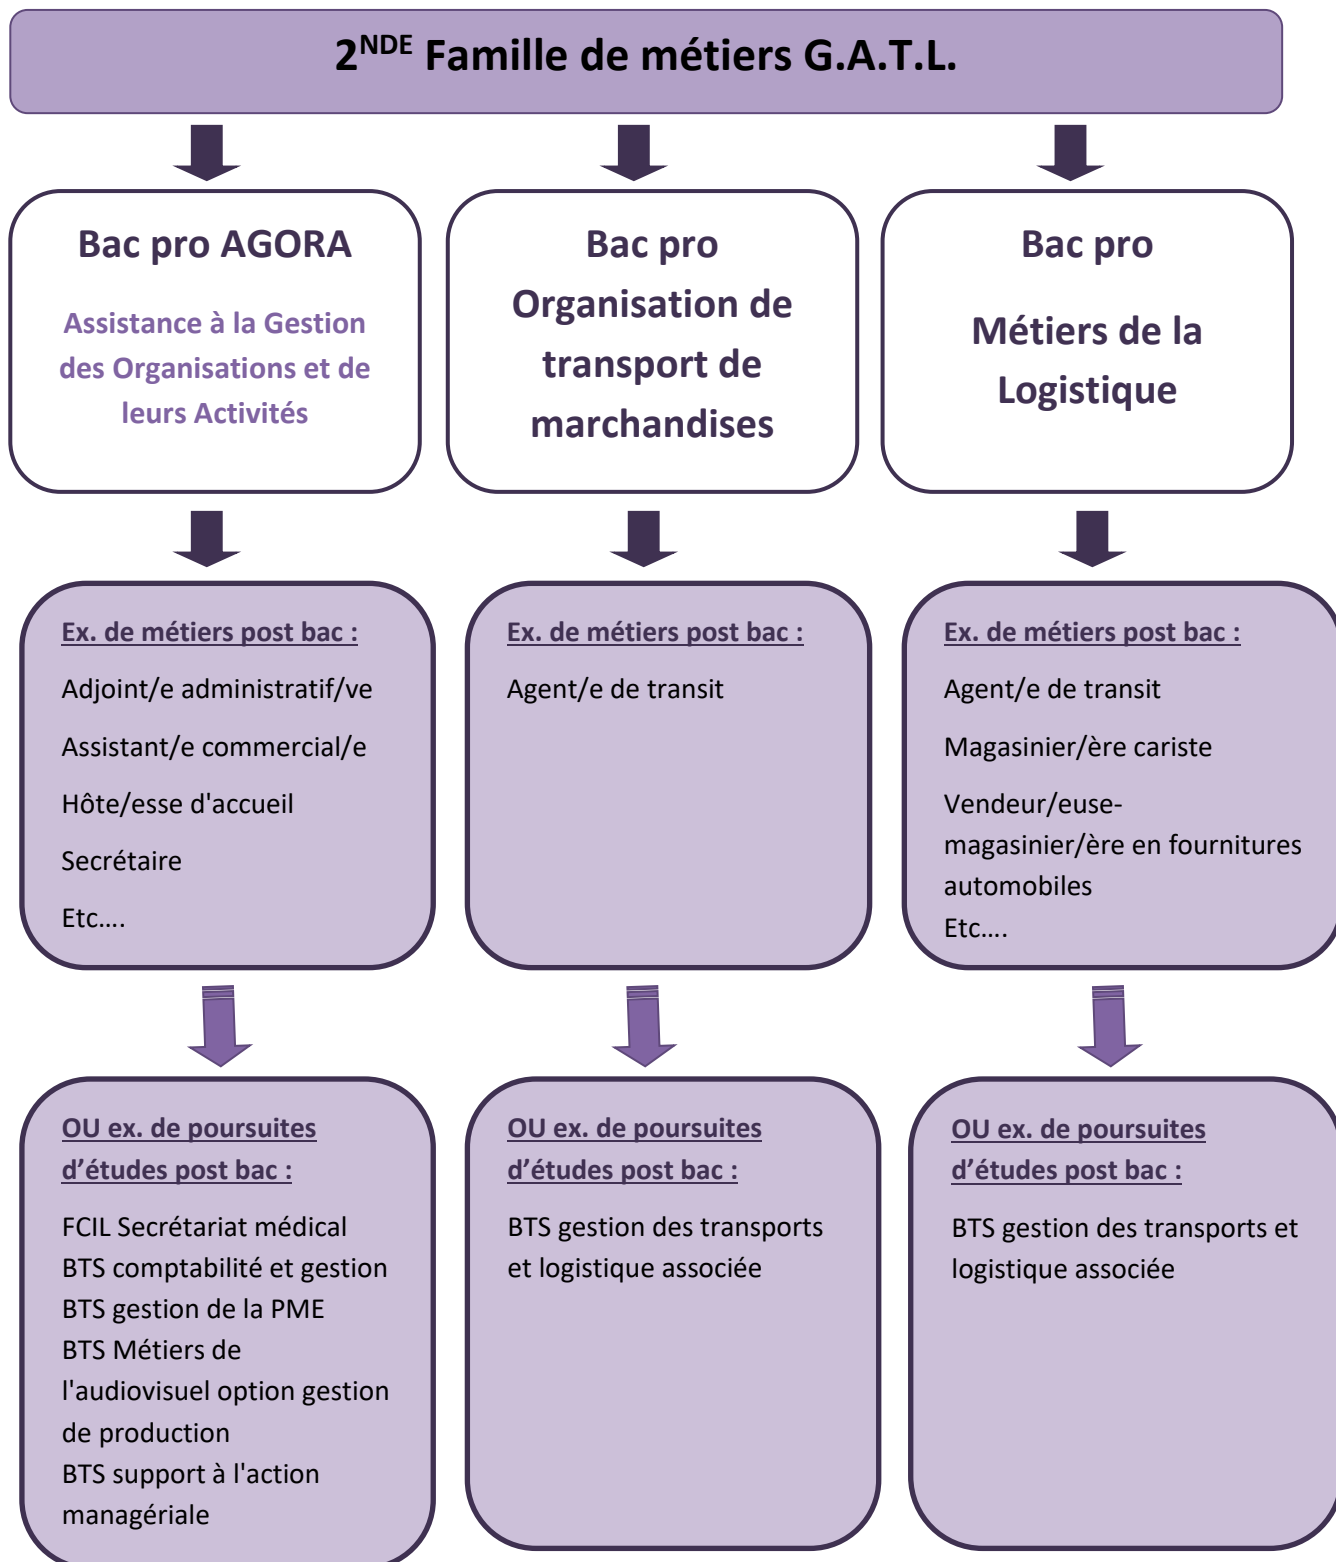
2$^{NDE}$ Famille de métiers G.A.T.L.

Bac pro AGORA

Assistance à la Gestion des Organisations et de leurs Activités

Ex. de métiers post bac :

Adjoint/e administratif/ve

Assistant/e commercial/e

Hôte/esse d'accueil

Secrétaire

Etc….

OU ex. de poursuites d'études post bac :

FCIL Secrétariat médical
BTS comptabilité et gestion
BTS gestion de la PME
BTS Métiers de l'audiovisuel option gestion de production
BTS support à l'action managériale

Bac pro Organisation de transport de marchandises

Ex. de métiers post bac :

Agent/e de transit

OU ex. de poursuites d'études post bac :

BTS gestion des transports et logistique associée

Bac pro

Métiers de la Logistique

Ex. de métiers post bac :

Agent/e de transit

Magasinier/ère cariste

Vendeur/euse-magasinier/ère en fournitures automobiles
Etc….

OU ex. de poursuites d'études post bac :

BTS gestion des transports et logistique associée